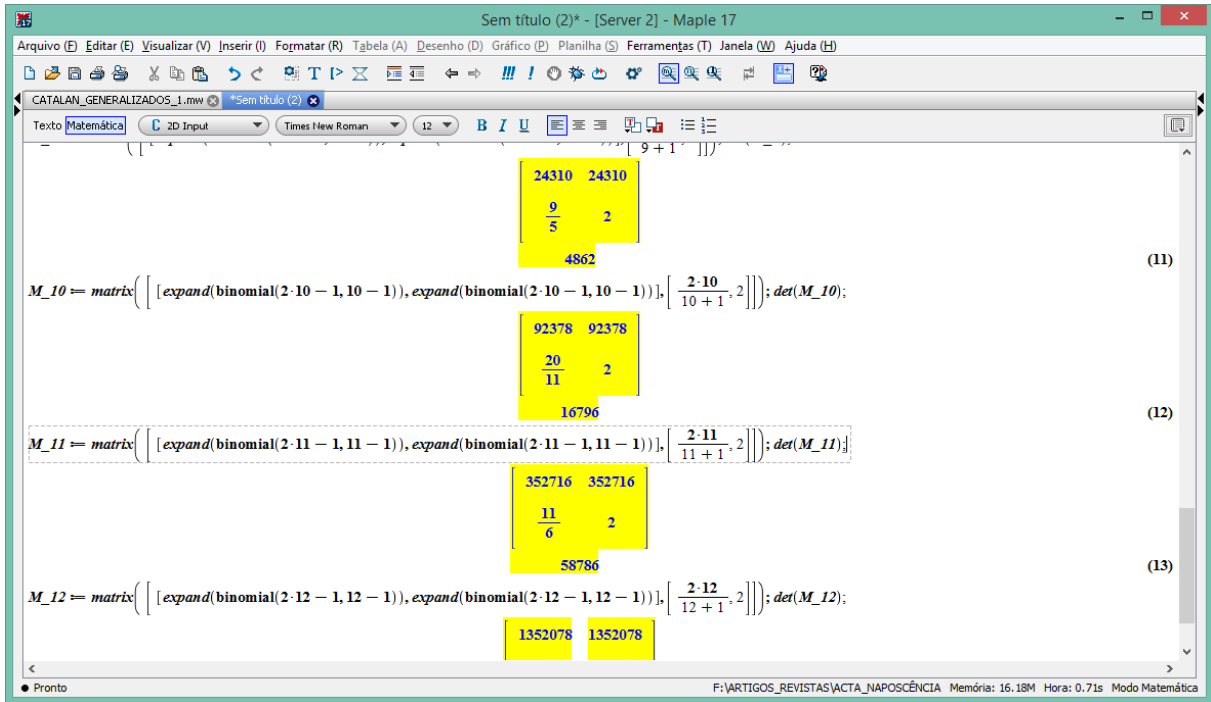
Sem título (2)* - [Server 2] - Maple 17

Arquivo (F) Editar (E) Visualizar (V) Inserir (I) Formatar (R) Tabela (A) Desenho (D) Gráfico (P) Planilha (S) Ferramentas (T) Janela (W) Ajuda (H)

CATALAN_GENERALIZADOS_1.mw *Sem título (2)

Texto Matemática 2D Input Times New Roman 12 B I U

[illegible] $\left[ 9+1 \right]$ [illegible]

$\begin{bmatrix} 24310 & 24310 \\ \frac{9}{5} & 2 \end{bmatrix}$

4862 (11)

$M\_10 := matrix\left(\left[\left[expand(\mathbf{binomial}(2\cdot 10-1, 10-1)), expand(\mathbf{binomial}(2\cdot 10-1, 10-1))\right], \left[\frac{2\cdot 10}{10+1}, 2\right]\right]\right); det(M\_10);$

$\begin{bmatrix} 92378 & 92378 \\ \frac{20}{11} & 2 \end{bmatrix}$

16796 (12)

$M\_11 := matrix\left(\left[\left[expand(\mathbf{binomial}(2\cdot 11-1, 11-1)), expand(\mathbf{binomial}(2\cdot 11-1, 11-1))\right], \left[\frac{2\cdot 11}{11+1}, 2\right]\right]\right); det(M\_11);$

$\begin{bmatrix} 352716 & 352716 \\ \frac{11}{6} & 2 \end{bmatrix}$

58786 (13)

$M\_12 := matrix\left(\left[\left[expand(\mathbf{binomial}(2\cdot 12-1, 12-1)), expand(\mathbf{binomial}(2\cdot 12-1, 12-1))\right], \left[\frac{2\cdot 12}{12+1}, 2\right]\right]\right); det(M\_12);$

1352078 1352078

Pronto F:\ARTIGOS_REVISTAS\ACTA_NAPOSCÊNCIA Memória: 16.18M Hora: 0.71s Modo Matemática